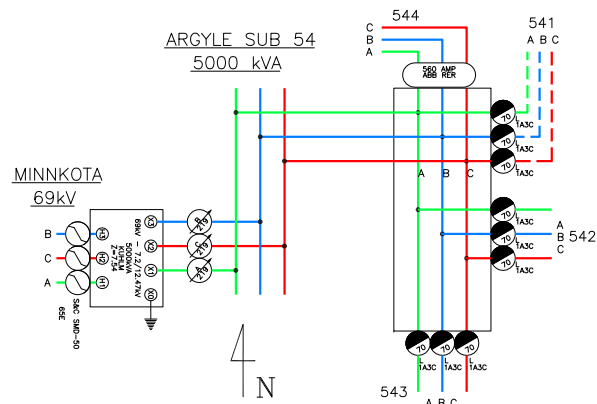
ARGYLE SUB 54
5000 kVA

544
C
B
A

541
A B C

560 AMP
ABB RER

MINNKOTA
69kV

B
C
A

H3
H2
H1

65E
S&C SMD-50

X3
X2
X1
X0

69kV - 7.2/12.47kV
5000kVA
Z=7.0%

A B C

70
TA3C
70
TA3C
70
TA3C

70
TA3C
70
TA3C
70
TA3C

A
B
C
542

70
TA3C
70
TA3C
70
TA3C

543
A B C

N